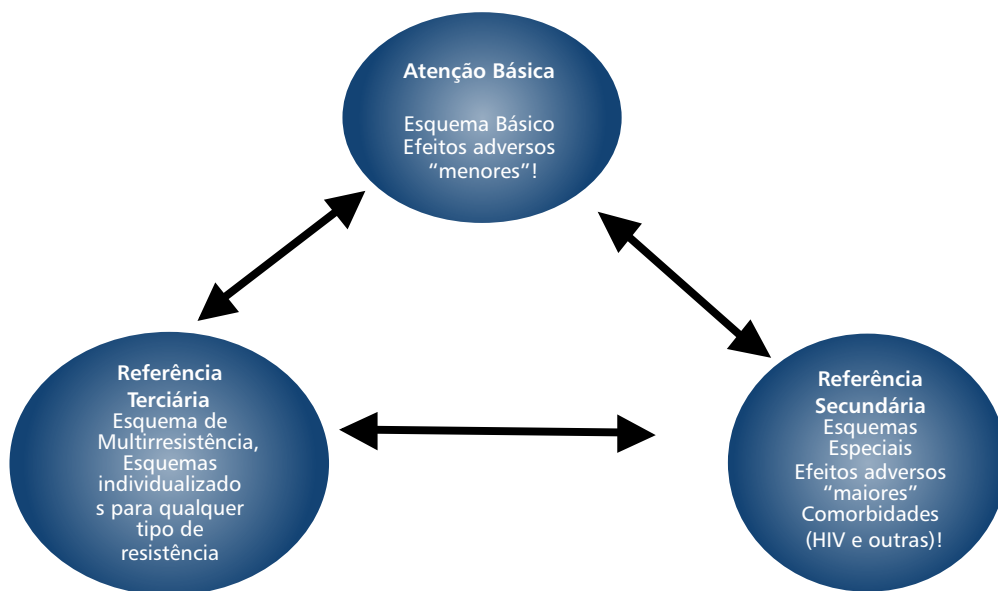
Atenção Básica

Esquema Básico
Efeitos adversos
“menores”!

Referência Terciária
Esquema de Multirresistência,
Esquemas individualizado
s para qualquer tipo de resistência

Referência Secundária
Esquemas
Especiais
Efeitos adversos
“maiores”
Comorbidades
(HIV e outras)!